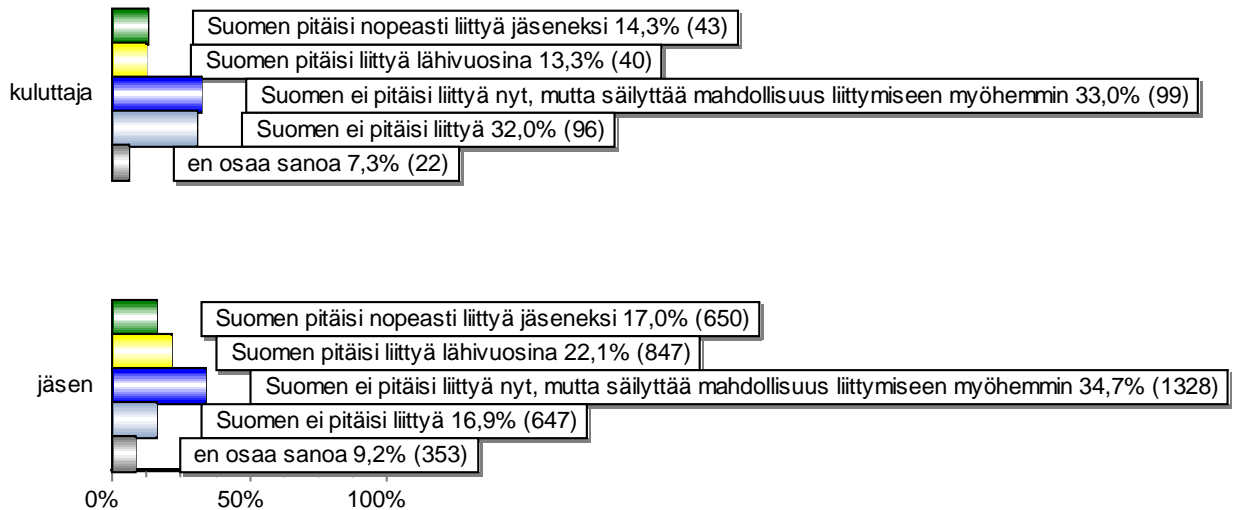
kuluttaja

Suomen pitäisi nopeasti liittyä jäseneksi 14,3% (43)

Suomen pitäisi liittyä lähivuosina 13,3% (40)

Suomen ei pitäisi liittyä nyt, mutta säilyttää mahdollisuus liittymiseen myöhemmin 33,0% (99)

Suomen ei pitäisi liittyä 32,0% (96)

en osaa sanoa 7,3% (22)

jäsen

Suomen pitäisi nopeasti liittyä jäseneksi 17,0% (650)

Suomen pitäisi liittyä lähivuosina 22,1% (847)

Suomen ei pitäisi liittyä nyt, mutta säilyttää mahdollisuus liittymiseen myöhemmin 34,7% (1328)

Suomen ei pitäisi liittyä 16,9% (647)

en osaa sanoa 9,2% (353)

0%

50%

100%